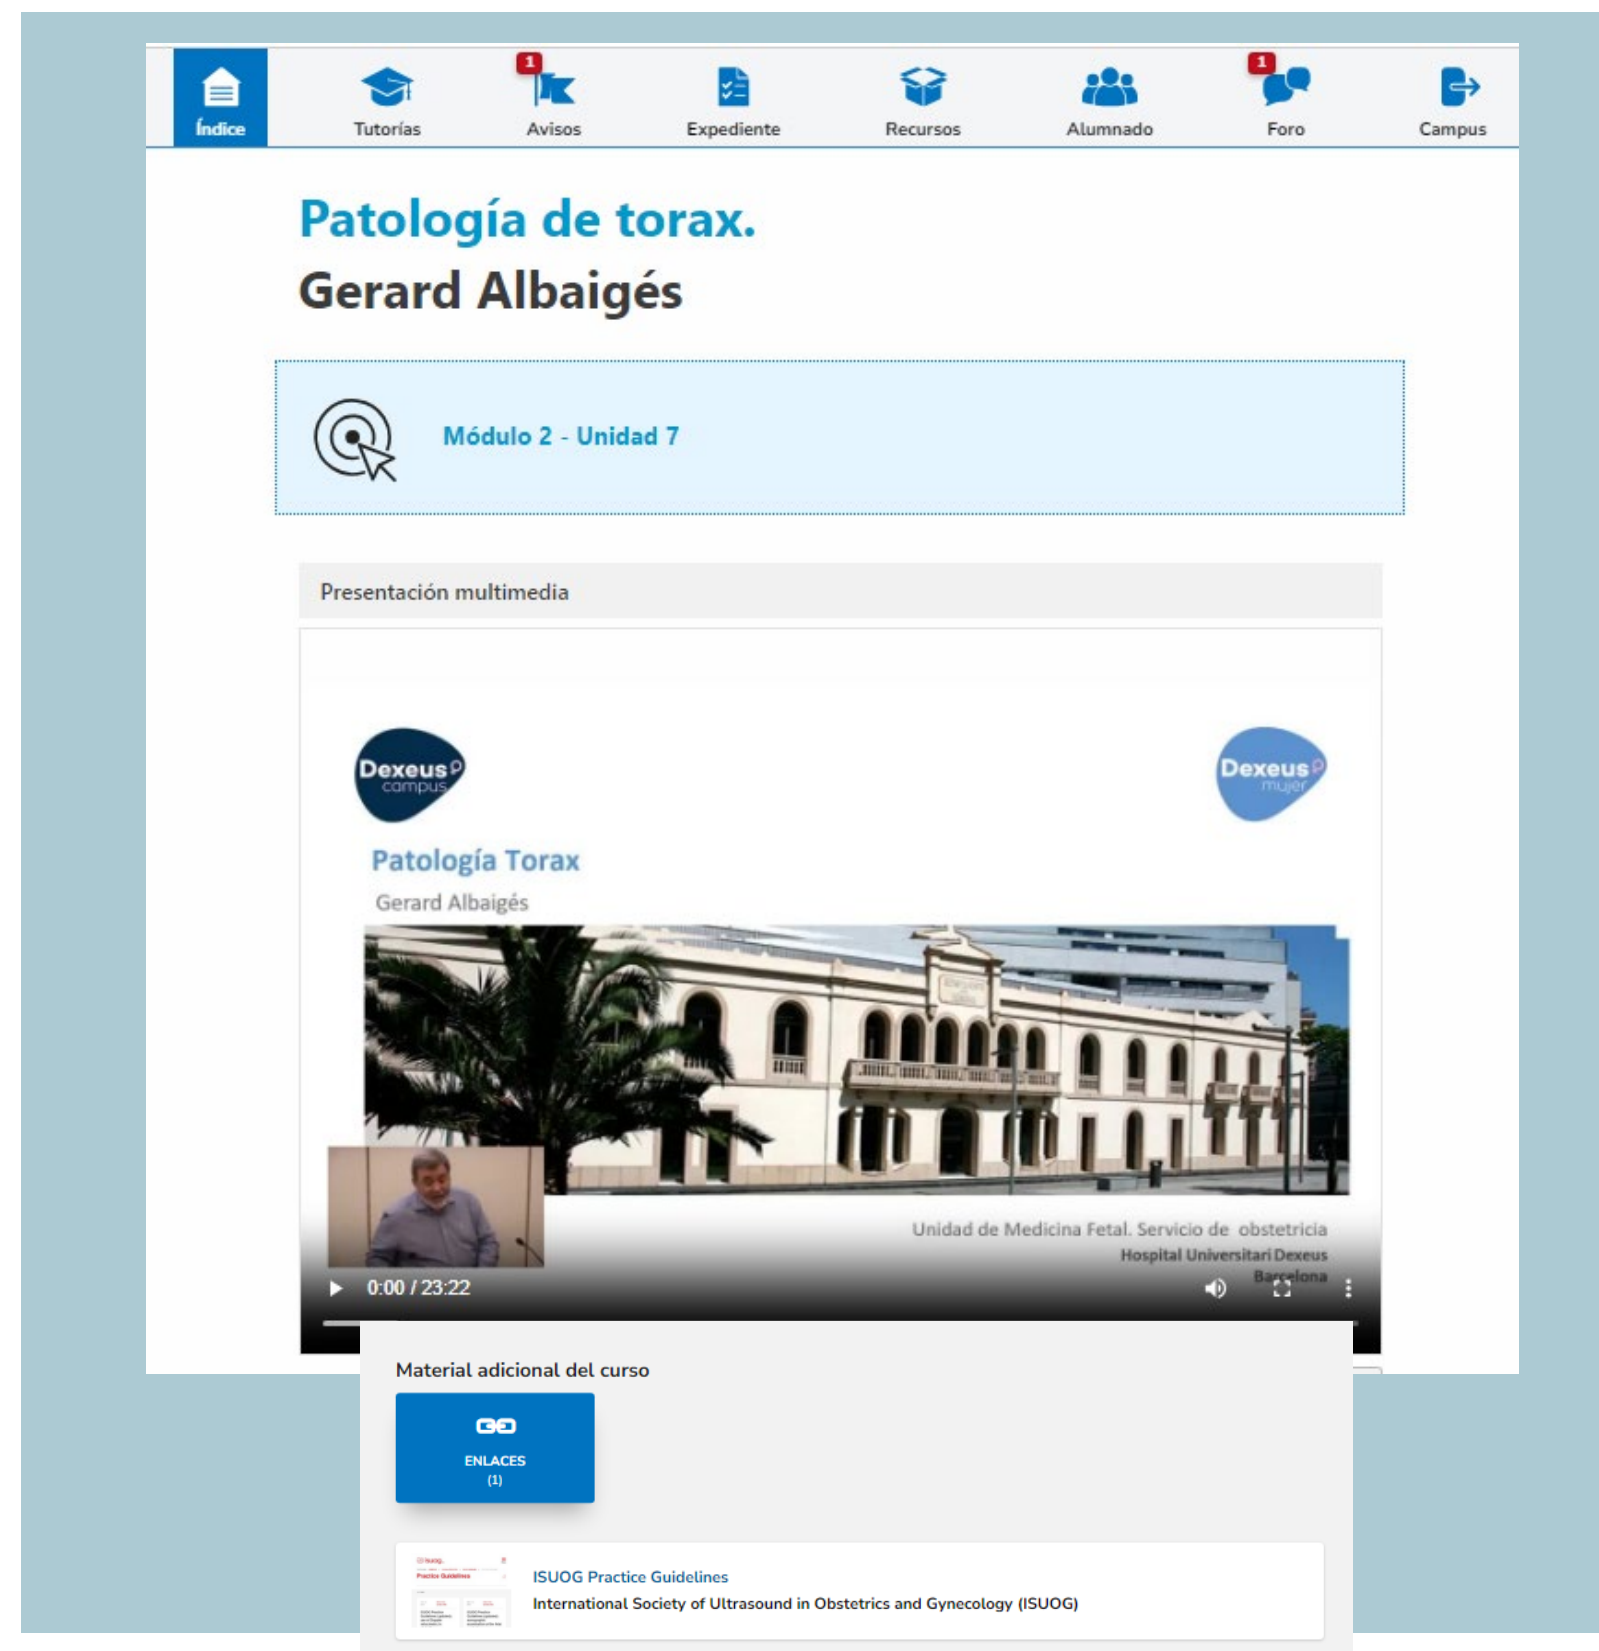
Índice
Tutorías
1
Avisos
Expediente
Recursos
Alumnado
1
Foro
Campus

Patología de torax.
Gerard Albaigés

Módulo 2 - Unidad 7

Presentación multimedia

Dexeus campus
Dexeus mujer

Patología Torax
Gerard Albaigés

Unidad de Medicina Fetal. Servicio de obstetricia
Hospital Universitari Dexeus
Barcelona

0:00 / 23:22

Material adicional del curso

ENLACES
(1)

ISUOG Practice Guidelines
International Society of Ultrasound in Obstetrics and Gynecology (ISUOG)